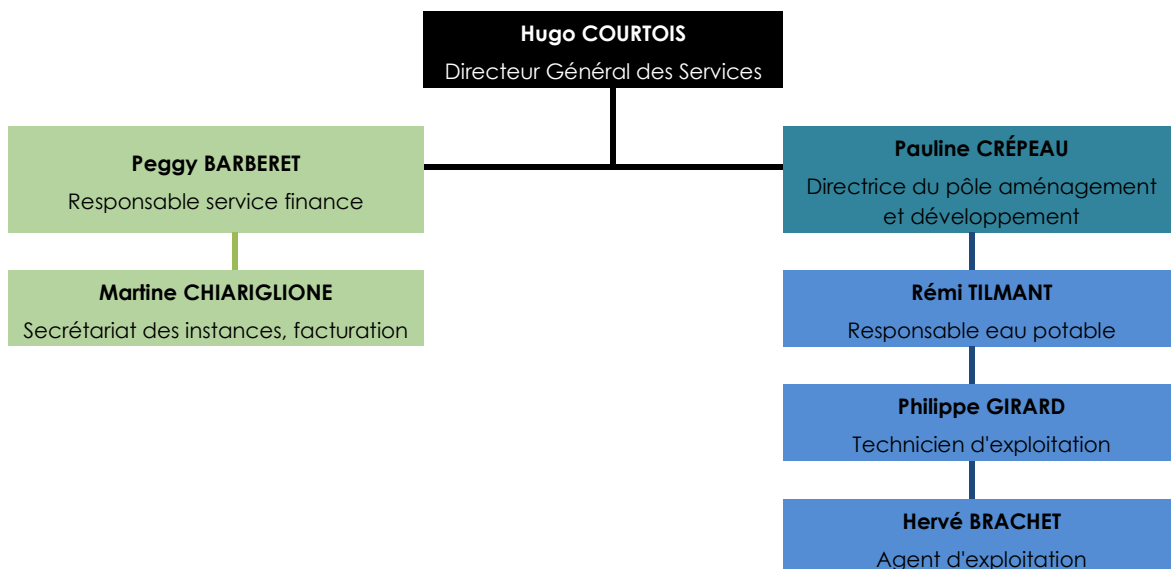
**Hugo COURTOIS**
Directeur Général des Services

**Peggy BARBERET**
Responsable service finance

**Martine CHIARIGLIONE**
Secrétariat des instances, facturation

**Pauline CRÉPEAU**
Directrice du pôle aménagement et développement

**Rémi TILMANT**
Responsable eau potable

**Philippe GIRARD**
Technicien d'exploitation

**Hervé BRACHET**
Agent d'exploitation